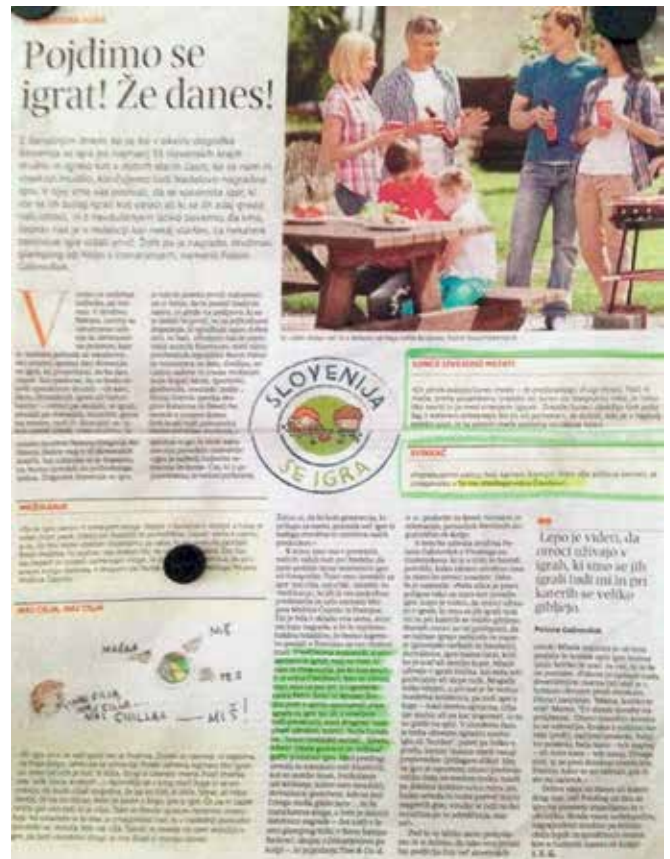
Pojdimo se igrat! Že danes!

SLOVENIJA SE IGRA

MEŽNARNA

MAŠAR

MIŠ

PEZ

VAS CILJA, VAS CILLA

MI!

Lepo je videti, da otroci uživajo v igrah, ki smo se jih igrali tudi mi in pri katerih se veliko gibljejo.

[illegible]